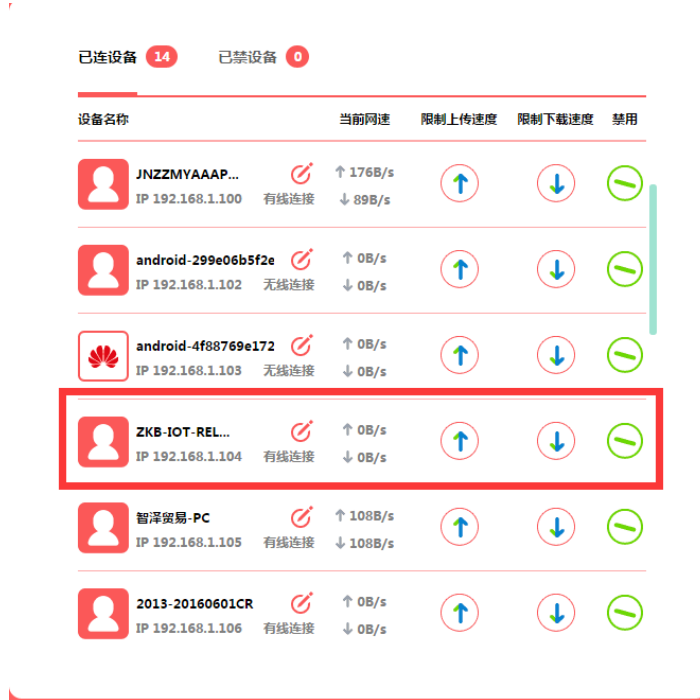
已连设备 14　已禁设备 0

| 设备名称 | | 当前网速 | 限制上传速度 | 限制下载速度 | 禁用 |
|---|---|---|---|---|---|
| JNZZMYAAAP... IP 192.168.1.100 | 有线连接 | ↑ 176B/s ↓ 89B/s | | | |
| android-299e06b5f2e IP 192.168.1.102 | 无线连接 | ↑ 0B/s ↓ 0B/s | | | |
| android-4f88769e172 IP 192.168.1.103 | 无线连接 | ↑ 0B/s ↓ 0B/s | | | |
| ZKB-IOT-REL... IP 192.168.1.104 | 有线连接 | ↑ 0B/s ↓ 0B/s | | | |
| 智泽贸易-PC IP 192.168.1.105 | 有线连接 | ↑ 108B/s ↓ 108B/s | | | |
| 2013-20160601CR IP 192.168.1.106 | 有线连接 | ↑ 0B/s ↓ 0B/s | | | |